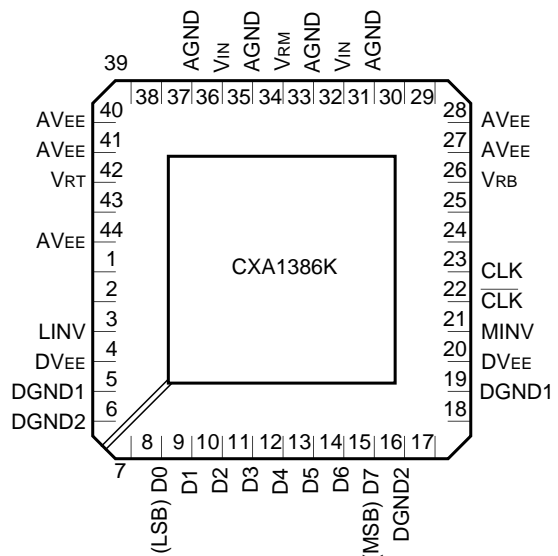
AGND
VIN
AGND
VRM
AGND
VIN
AGND

39

38 37 36 35 34 33 32 31 30 29

AVEE 40
AVEE 41
VRT 42
43
AVEE 44
1
2
LINV 3
DVEE 4
DGND1 5
DGND2 6

28 AVEE
27 AVEE
26 VRB
25
24
23 CLK
22 $\overline{\text{CLK}}$
21 MINV
20 DVEE
19 DGND1
18

CXA1386K

7 8 9 10 11 12 13 14 15 16 17

(LSB) D0
D1
D2
D3
D4
D5
D6
(MSB) D7
DGND2